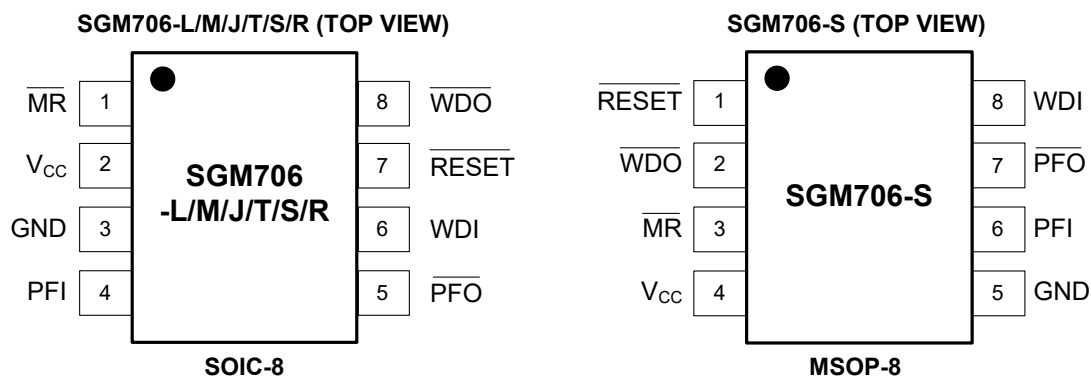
SGM706-L/M/J/T/S/R (TOP VIEW)

$\overline{MR}$ 1
$V_{CC}$ 2
GND 3
PFI 4

SGM706 -L/M/J/T/S/R

8 $\overline{WDO}$
7 $\overline{RESET}$
6 WDI
5 $\overline{PFO}$

SOIC-8

SGM706-S (TOP VIEW)

$\overline{RESET}$ 1
$\overline{WDO}$ 2
$\overline{MR}$ 3
$V_{CC}$ 4

SGM706-S

8 WDI
7 $\overline{PFO}$
6 PFI
5 GND

MSOP-8